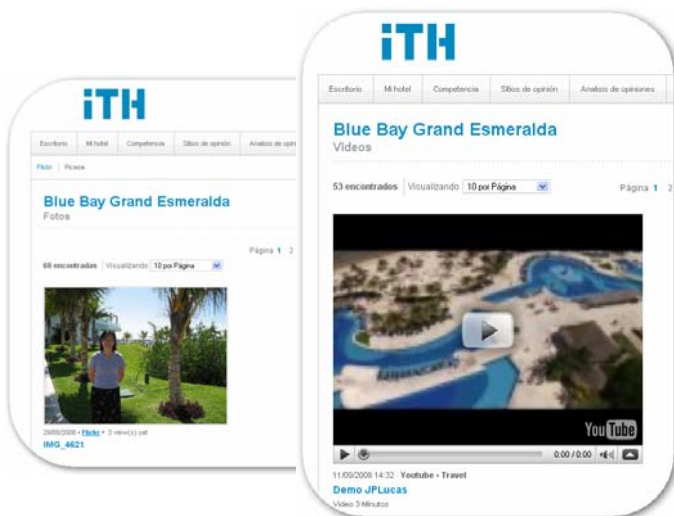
iTH

Escritorio | Mi hotel | Competencia | Sitios de opinión | Analisis de opini

Flickr | Picasa

Blue Bay Grand Esmeralda

Fotos

Página 1 2

68 encontradas | Visualizando 10 por Página

29/08/2008 • Flickr • 3 view(s) yet

IMG_4621

iTH

Escritorio | Mi hotel | Competencia | Sitios de opinión | Analisis de opiniones

Blue Bay Grand Esmeralda

Videos

53 encontrados | Visualizando 10 por Página

Página 1 2

YouTube

0:00 / 0:00

11/09/2008 14:32 · Youtube • Travel

Demo JPLucas

Video 3 Minutos